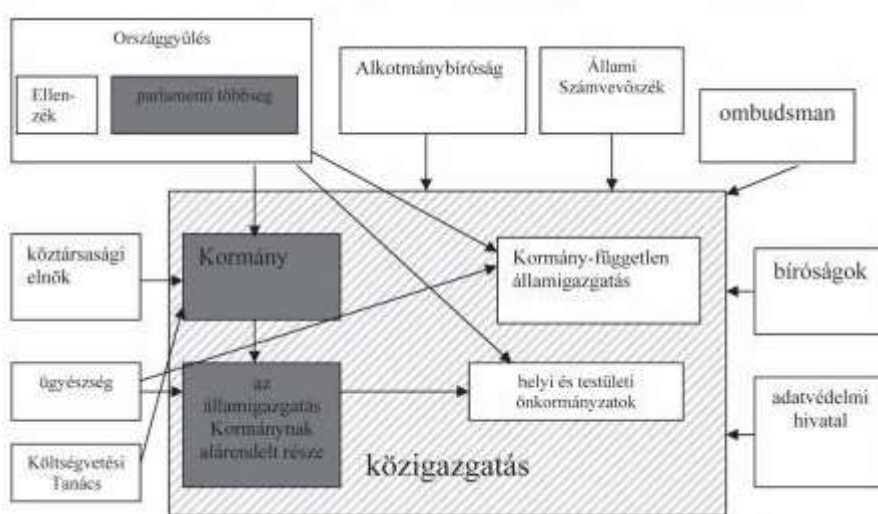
Országgyűlés

Ellenzék

parlamenti többség

Alkotmánybíróság

Állami Számvevőszék

ombudsman

köztársasági elnök

Kormány

Kormány-független államigazgatás

bíróságok

ügyészség

az államigazgatás Kormánynak alárendelt része

helyi és testületi önkormányzatok

adatvédelmi hivatal

Költségvetési Tanács

közigazgatás